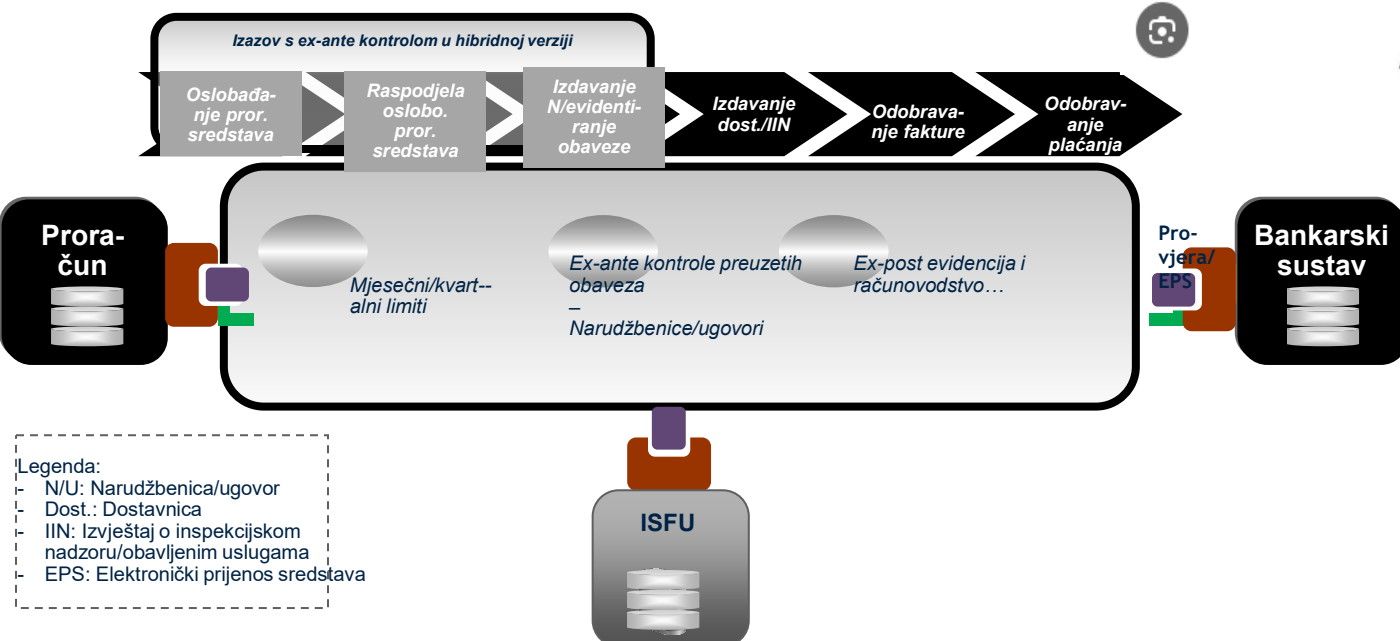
Izazov s ex-ante kontrolom u hibridnoj verziji

Oslobađanje pror. sredstava

Raspodjela oslobo. pror. sredstava

Izdavanje N/evidentiranje obaveze

Izdavanje dost./IIN

Odobravanje fakture

Odobravanje plaćanja

Proračun

Mjesečni/kvart--alni limiti

Ex-ante kontrole preuzetih obaveza
–
Narudžbenice/ugovori

Ex-post evidencija i računovodstvo…

Provjera/ EPS

Bankarski sustav

ISFU

Legenda:
- N/U: Narudžbenica/ugovor
- Dost.: Dostavnica
- IIN: Izvještaj o inspekcijskom nadzoru/obavljenim uslugama
- EPS: Elektronički prijenos sredstava